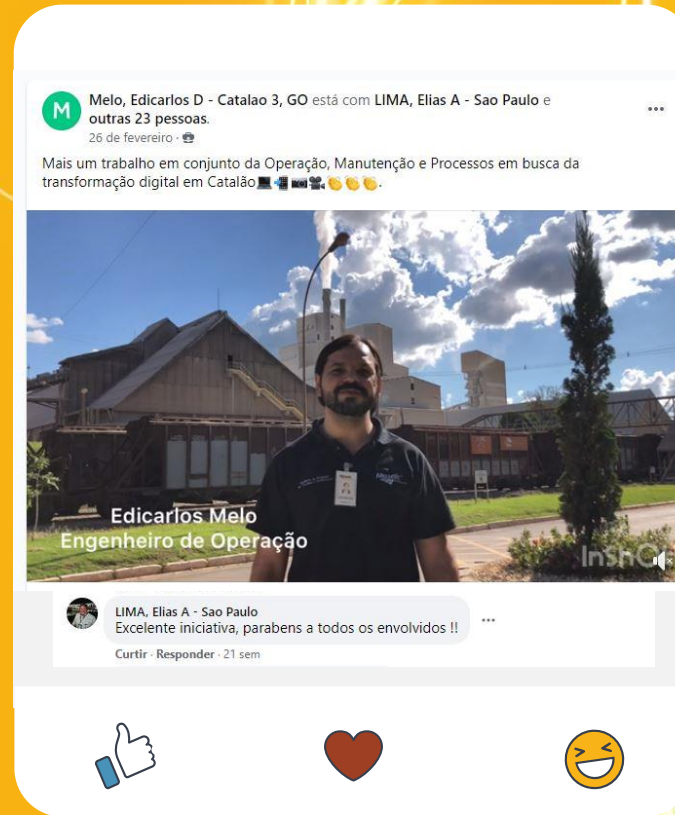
M

Melo, Edicarlos D - Catalao 3, GO está com LIMA, Elias A - Sao Paulo e outras 23 pessoas.
26 de fevereiro ·

...

Mais um trabalho em conjunto da Operação, Manutenção e Processos em busca da transformação digital em Catalão💻📲📷🎥👏👏👏.

Edicarlos Melo
Engenheiro de Operação

InShO

LIMA, Elias A - Sao Paulo
Excelente iniciativa, parabens a todos os envolvidos !!

...

Curtir · Responder · 21 sem